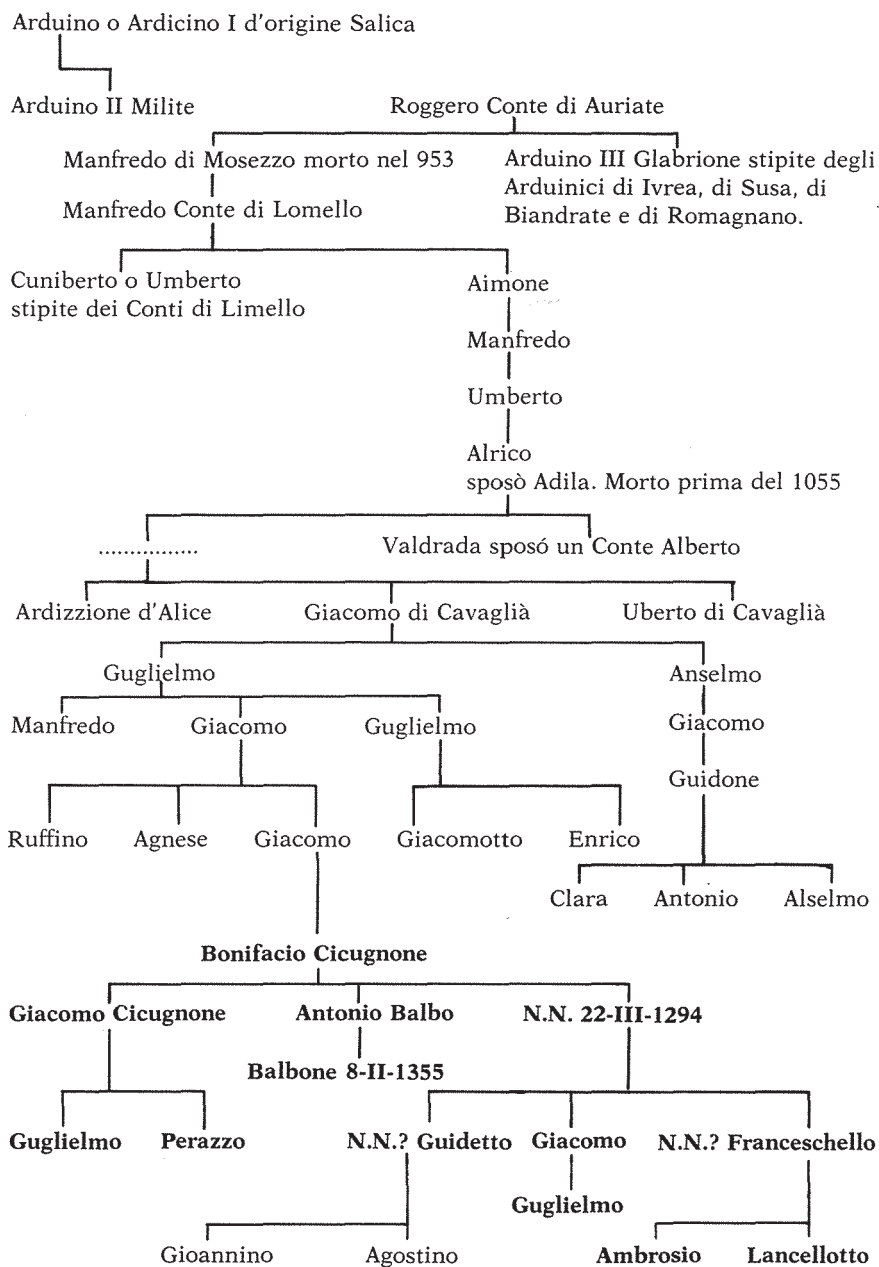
Arduino o Ardicino I d'origine Salica

Arduino II Milite

Roggero Conte di Auriate

Manfredo di Mosezzo morto nel 953

Arduino III Glabrione stipite degli Arduinici di Ivrea, di Susa, di Biandrate e di Romagnano.

Manfredo Conte di Lomello

Cuniberto o Umberto stipite dei Conti di Limello

Aimone

Manfredo

Umberto

Alrico sposò Adila. Morto prima del 1055

...............

Valdrada sposó un Conte Alberto

Ardizzione d'Alice

Giacomo di Cavaglià

Uberto di Cavaglià

Guglielmo

Anselmo

Manfredo

Giacomo

Guglielmo

Giacomo

Guidone

Ruffino

Agnese

Giacomo

Giacomotto

Enrico

Clara

Antonio

Alselmo

**Bonifacio Cicugnone**

**Giacomo Cicugnone**

**Antonio Balbo**

**N.N. 22-III-1294**

**Balbone 8-II-1355**

**Guglielmo**

**Perazzo**

**N.N.? Guidetto**

**Giacomo**

**N.N.? Franceschello**

**Guglielmo**

Gioannino

Agostino

**Ambrosio**

**Lancellotto**